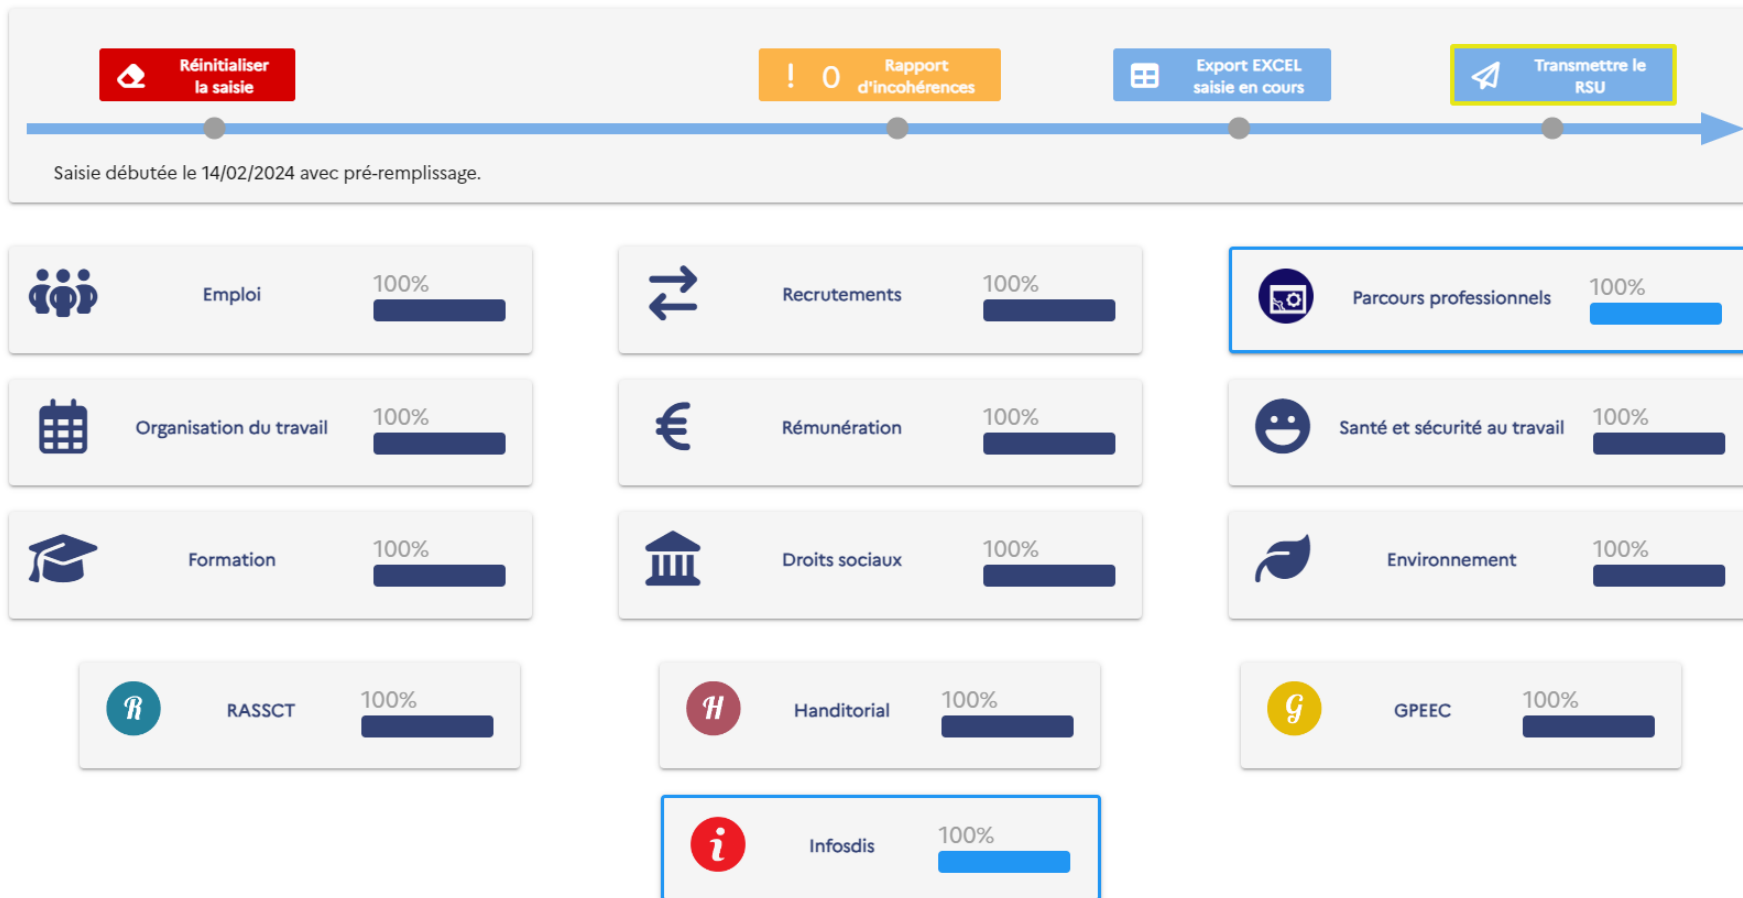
Réinitialiser la saisie

! 0 Rapport d'incohérences

Export EXCEL saisie en cours

Transmettre le RSU

Saisie débutée le 14/02/2024 avec pré-remplissage.

Emploi 100%

Recrutements 100%

Parcours professionnels 100%

Organisation du travail 100%

Rémunération 100%

Santé et sécurité au travail 100%

Formation 100%

Droits sociaux 100%

Environnement 100%

R RASSCT 100%

H Handitorial 100%

G GPEEC 100%

i Infosdis 100%